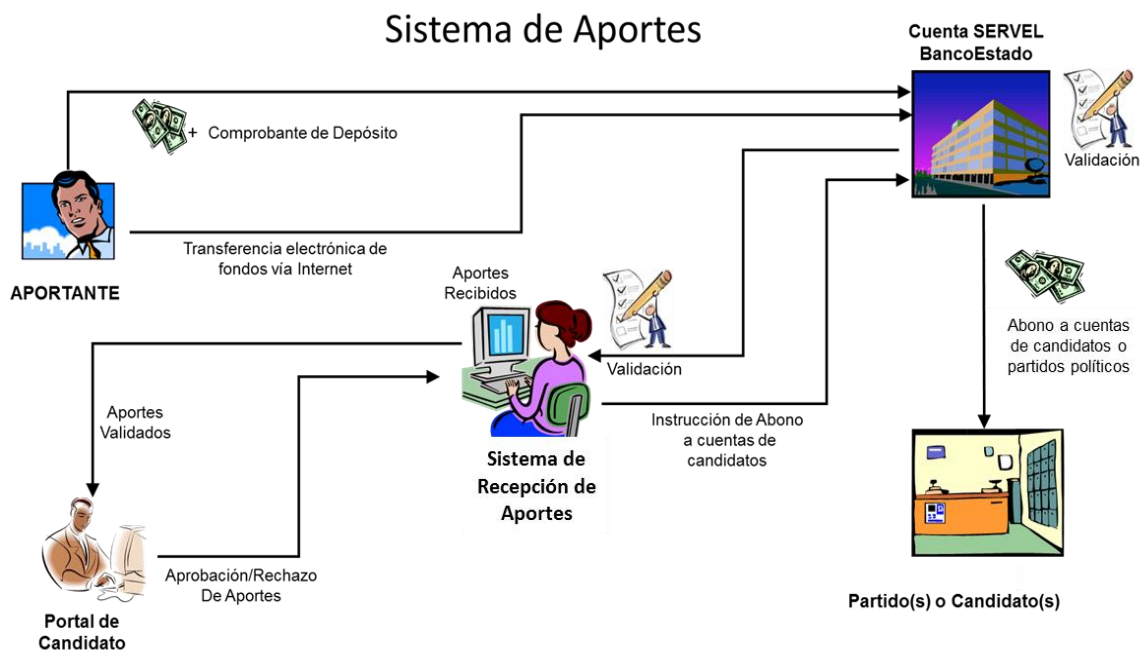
Sistema de Aportes

Cuenta SERVEL BancoEstado

+ Comprobante de Depósito

Validación

APORTANTE

Transferencia electrónica de fondos vía Internet

Aportes Recibidos

Abono a cuentas de candidatos o partidos políticos

Validación

Aportes Validados

Instrucción de Abono a cuentas de candidatos

Sistema de Recepción de Aportes

Aprobación/Rechazo De Aportes

Portal de Candidato

Partido(s) o Candidato(s)